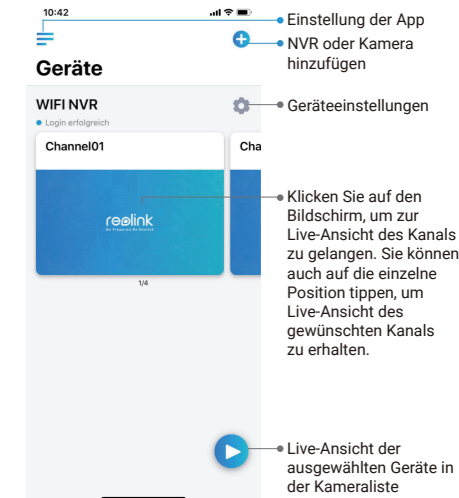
10:42

Geräte

WIFI NVR

Login erfolgreich

Channel01

Cha

reolink
Be Prepared Be Reolink

1/4

Einstellung der App

NVR oder Kamera hinzufügen

Geräteeinstellungen

Klicken Sie auf den Bildschirm, um zur Live-Ansicht des Kanals zu gelangen. Sie können auch auf die einzelne Position tippen, um Live-Ansicht des gewünschten Kanals zu erhalten.

Live-Ansicht der ausgewählten Geräte in der Kameraliste